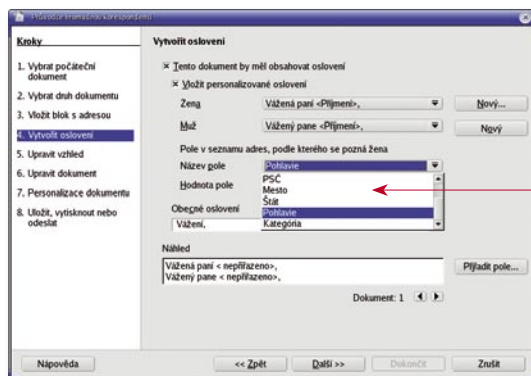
Průvodce hromadnou korespondencí

Kroky

1. Vybrat počáteční dokument
2. Vybrat druh dokumentu
3. Vložit blok s adresou
4. Vytvořit oslovení
5. Upravit vzhled
6. Upravit dokument
7. Personalizace dokumentu
8. Uložit, vytisknout nebo odeslat

Vytvořit oslovení

☒ Tento dokument by měl obsahovat oslovení

☒ Vložit personalizované oslovení

Žena | Vážená paní <Příjmení>, | Nový...

Muž | Vážený pane <Příjmení>, | Nový

Pole v seznamu adres, podle kterého se pozná žena

Název pole | Pohlavie

Hodnota pole

PSČ
Mesto
Štát
Pohlavie
Kategória

Obecné oslovení

Vážení,

Náhled

Vážená paní < nepřiřazeno>,
Vážený pane < nepřiřazeno>,

Přiřadit pole...

Dokument: 1

Nápověda | << Zpět | Další >> | Dokončit | Zrušit